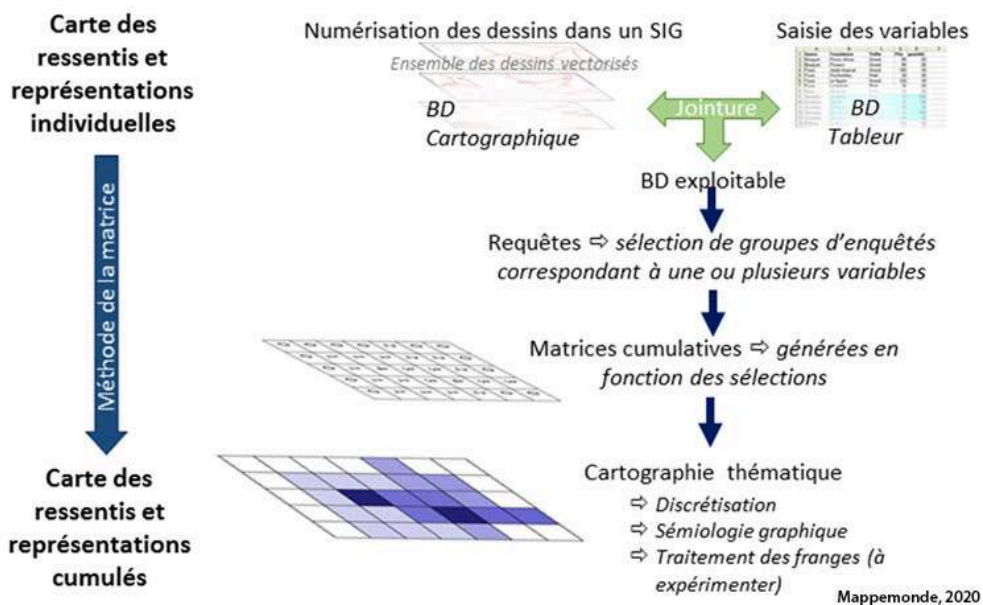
Carte des ressentis et représentations individuelles

Numérisation des dessins dans un SIG

Ensemble des dessins vectorisés

BD Cartographique

Jointure

Saisie des variables

BD Tableur

BD exploitable

Méthode de la matrice

Requêtes ⇨ sélection de groupes d'enquêtés correspondant à une ou plusieurs variables

Matrices cumulatives ⇨ générées en fonction des sélections

Carte des ressentis et représentations cumulés

Cartographie thématique

⇨ Discrétisation

⇨ Sémiologie graphique

⇨ Traitement des franges (à expérimenter)

Mappemonde, 2020